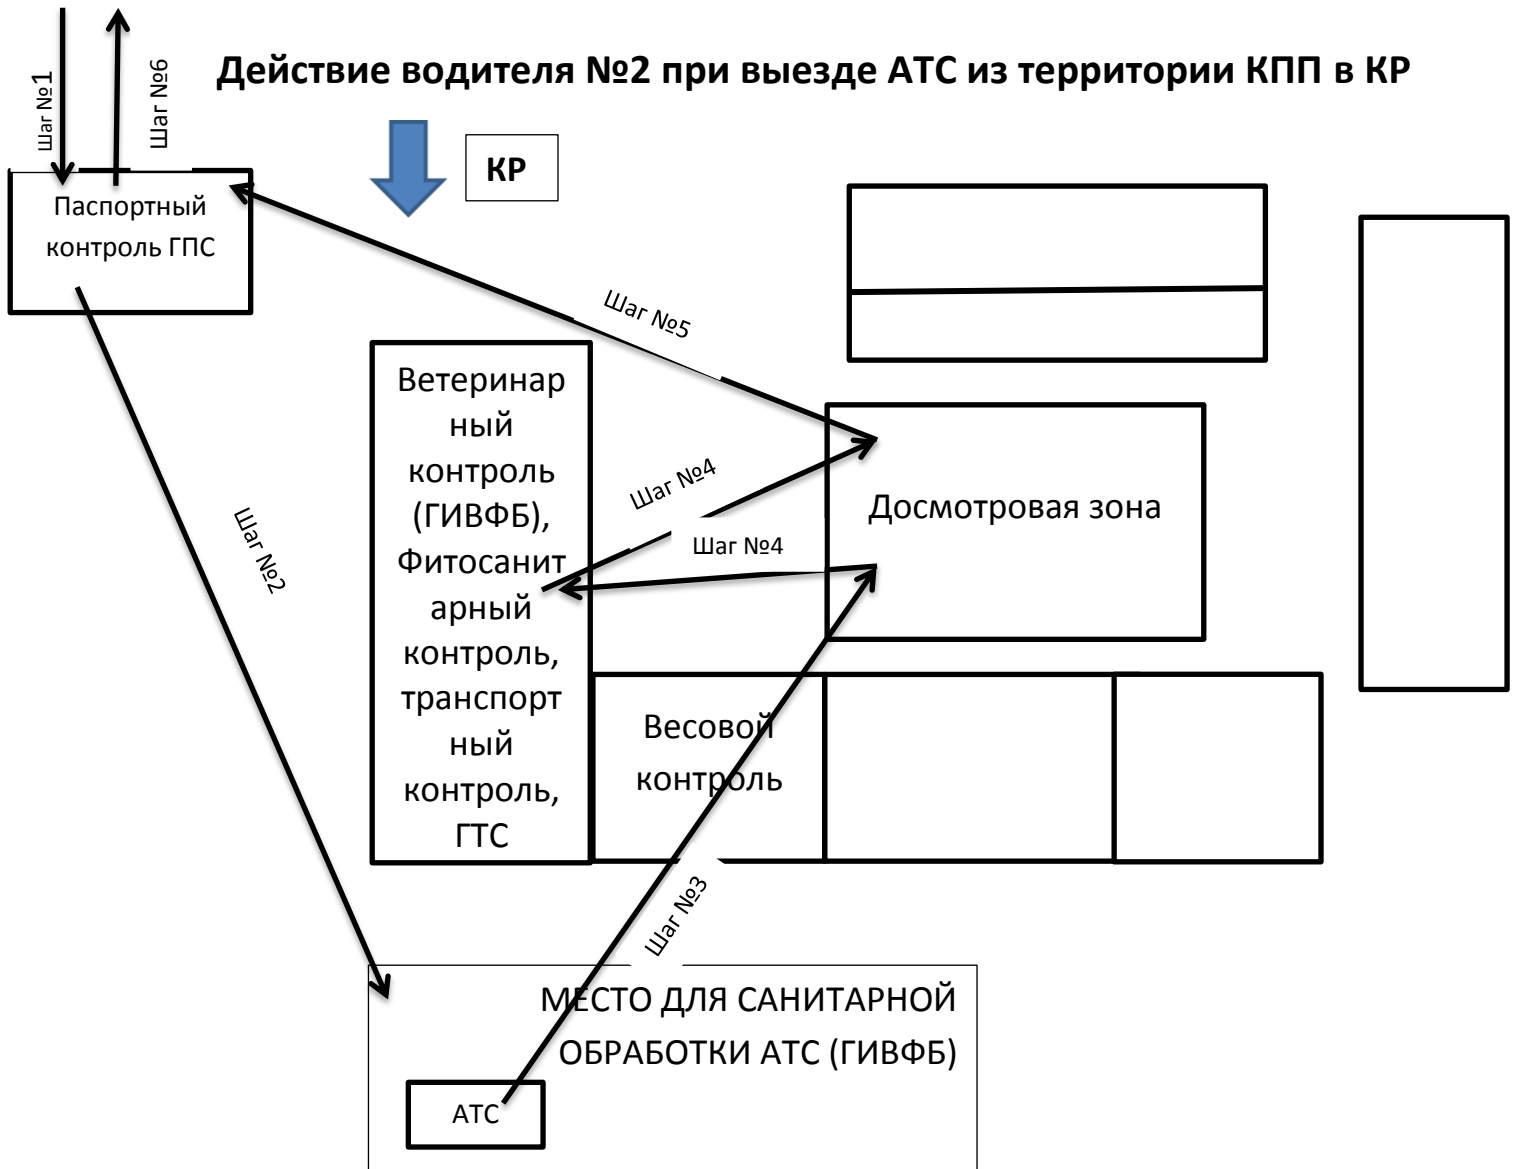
Шаг №1

Шаг №6

Действие водителя №2 при выезде АТС из территории КПП в КР

КР

Паспортный контроль ГПС

Шаг №5

Ветеринарный контроль (ГИВФБ), Фитосанитарный контроль, транспортный контроль, ГТС

Шаг №4

Шаг №4

Досмотровая зона

Шаг №2

Весовой контроль

Шаг №3

МЕСТО ДЛЯ САНИТАРНОЙ ОБРАБОТКИ АТС (ГИВФБ)

АТС